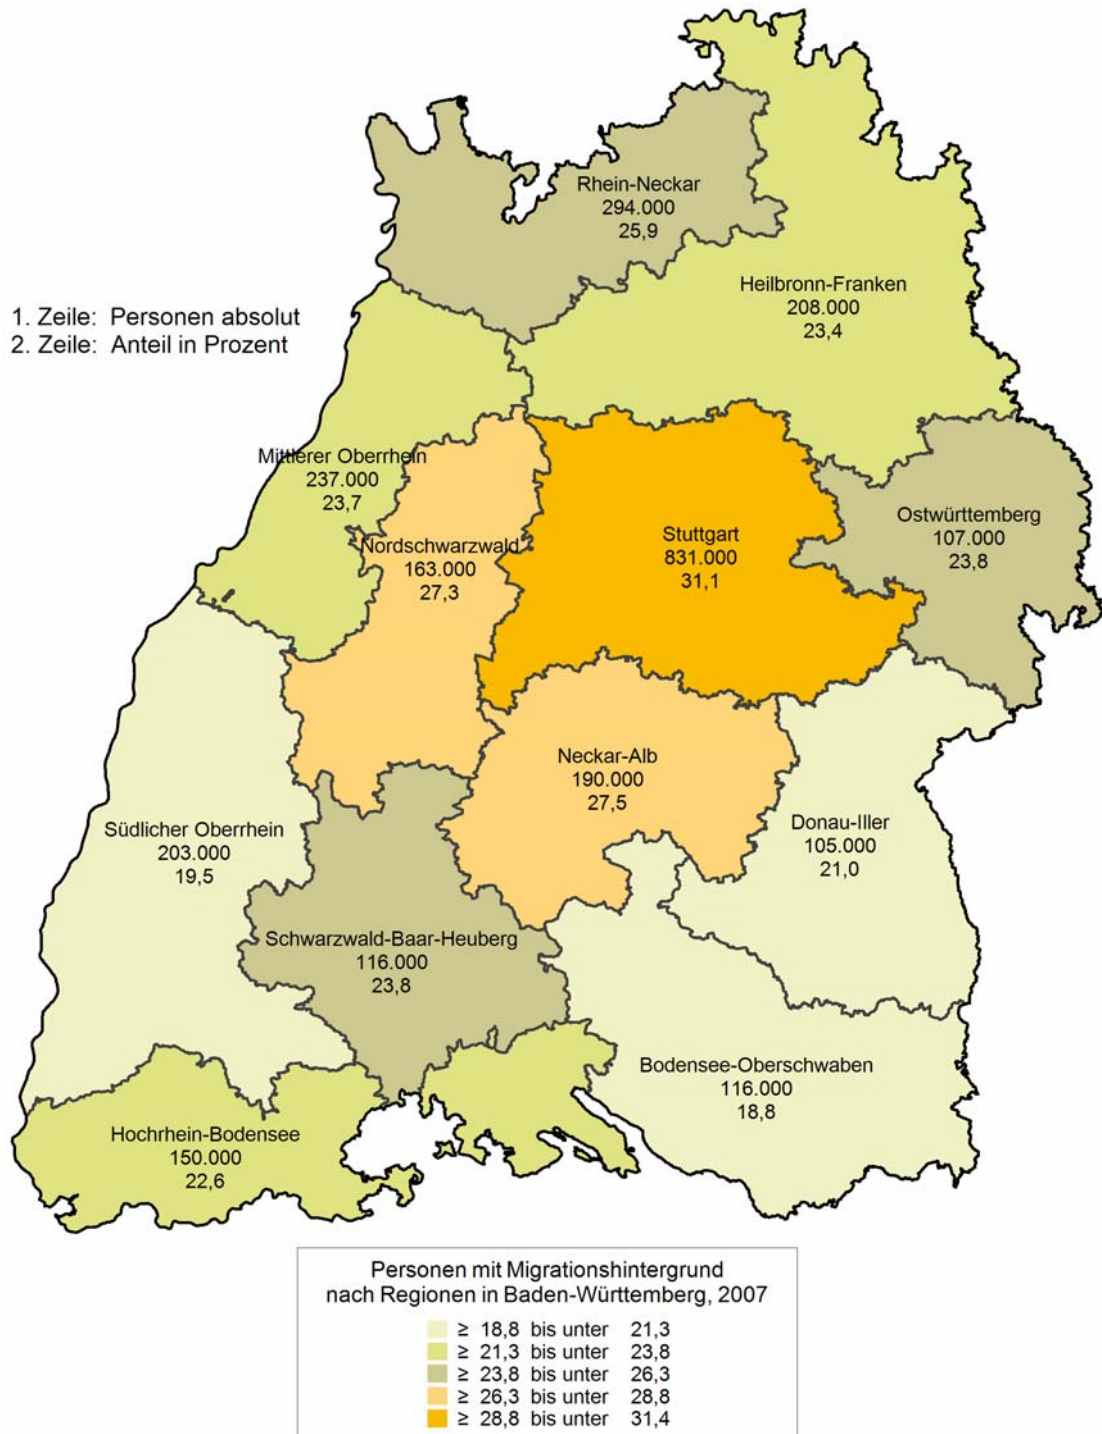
1. Zeile: Personen absolut
2. Zeile: Anteil in Prozent

Rhein-Neckar
294.000
25,9

Heilbronn-Franken
208.000
23,4

Mittlerer Oberrhein
237.000
23,7

Nordschwarzwald
163.000
27,3

Stuttgart
831.000
31,1

Ostwürttemberg
107.000
23,8

Neckar-Alb
190.000
27,5

Südlicher Oberrhein
203.000
19,5

Donau-Iller
105.000
21,0

Schwarzwald-Baar-Heuberg
116.000
23,8

Bodensee-Oberschwaben
116.000
18,8

Hochrhein-Bodensee
150.000
22,6

Personen mit Migrationshintergrund nach Regionen in Baden-Württemberg, 2007

$\geq$ 18,8 bis unter 21,3
$\geq$ 21,3 bis unter 23,8
$\geq$ 23,8 bis unter 26,3
$\geq$ 26,3 bis unter 28,8
$\geq$ 28,8 bis unter 31,4